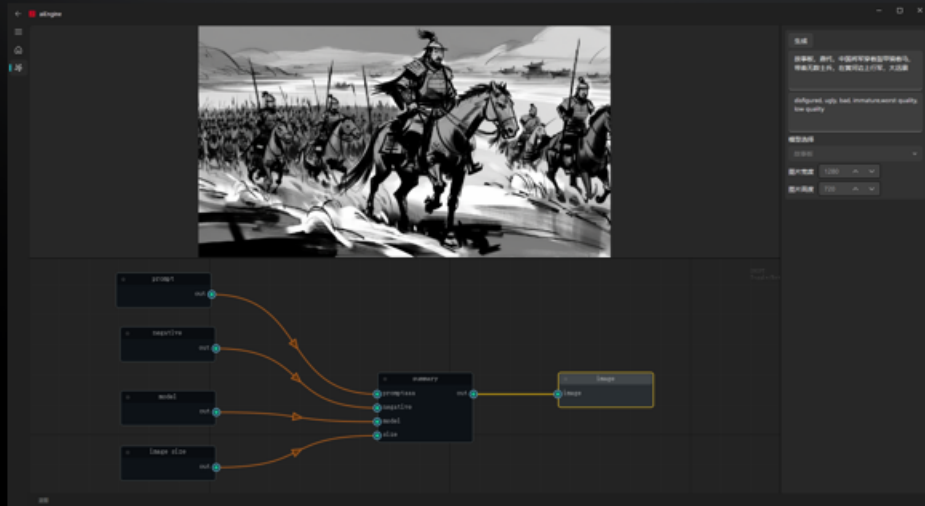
aiEngine

生成

故事板，唐代，中国将军穿着盔甲骑着马，带着大批士兵，在黄河边上行军，大远景

disfigured, ugly, bad, immature,worst quality, low quality

模型选择

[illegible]

图片宽度 1280

图片高度 720

prompt
out

negative
out

model
out

image size
out

summary
prompts
negative
model
size
out

Image
image